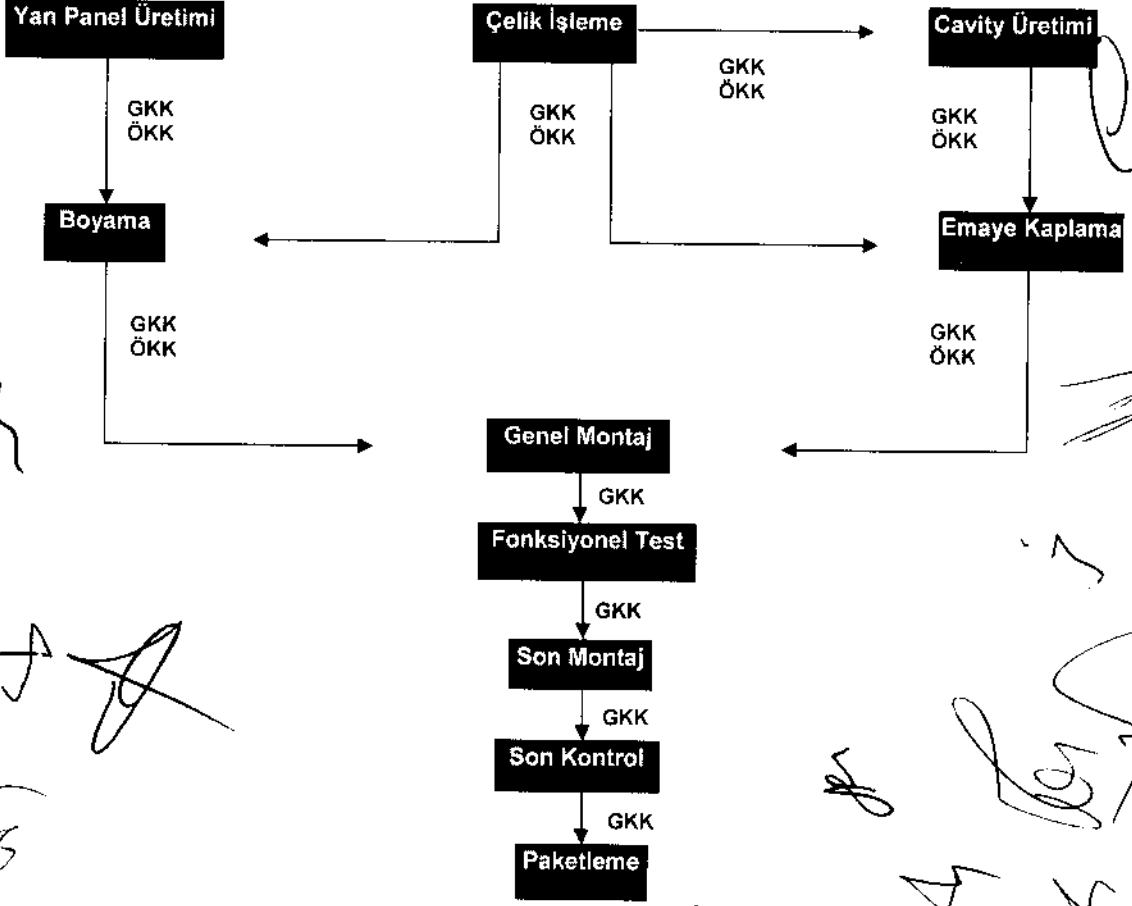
Yan Panel Üretimi

Çelik İşleme

Cavity Üretimi

GKK
ÖKK

GKK
ÖKK

GKK
ÖKK

GKK
ÖKK

Boyama

Emaye Kaplama

GKK
ÖKK

GKK
ÖKK

Genel Montaj

GKK

Fonksiyonel Test

GKK

Son Montaj

GKK

Son Kontrol

GKK

Paketleme